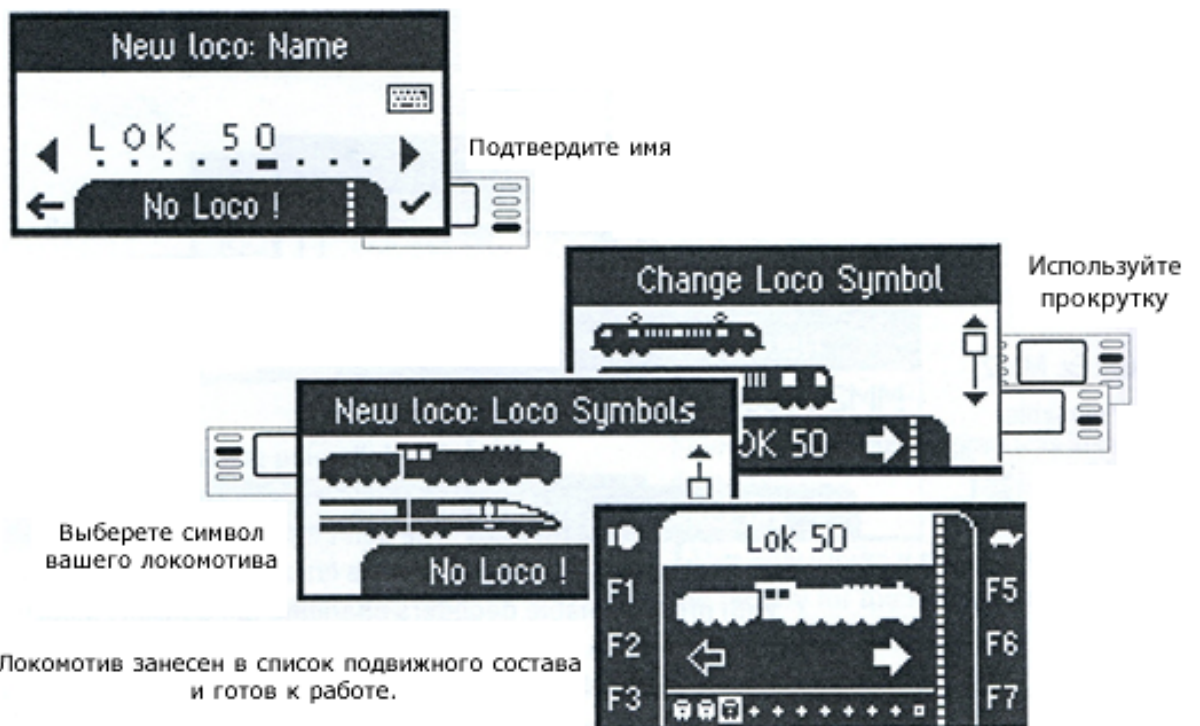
New loco: Name

LOK 50

No Loco !

Подтвердите имя

Change Loco Symbol

Используйте прокрутку

New loco: Loco Symbols

OK 50

No Loco !

Выберете символ вашего локомотива

Lok 50

F1

F2

F3

F5

F6

F7

Локомотив занесен в список подвижного состава и готов к работе.